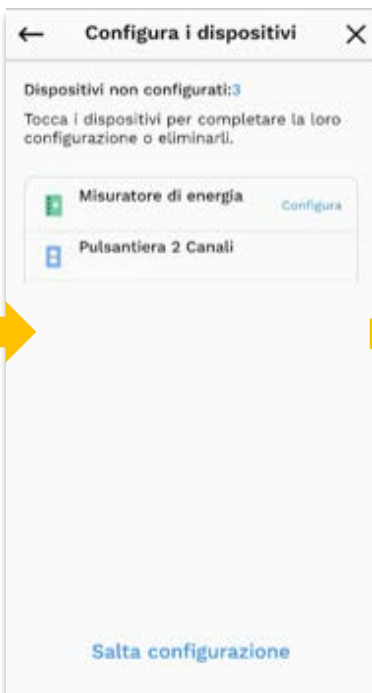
Configura i dispositivi

Dispositivi non configurati:3

Tocca i dispositivi per completare la loro configurazione o eliminarli.

Misuratore di energia
Configura

Pulsantiera 2 Canali

Salta configurazione